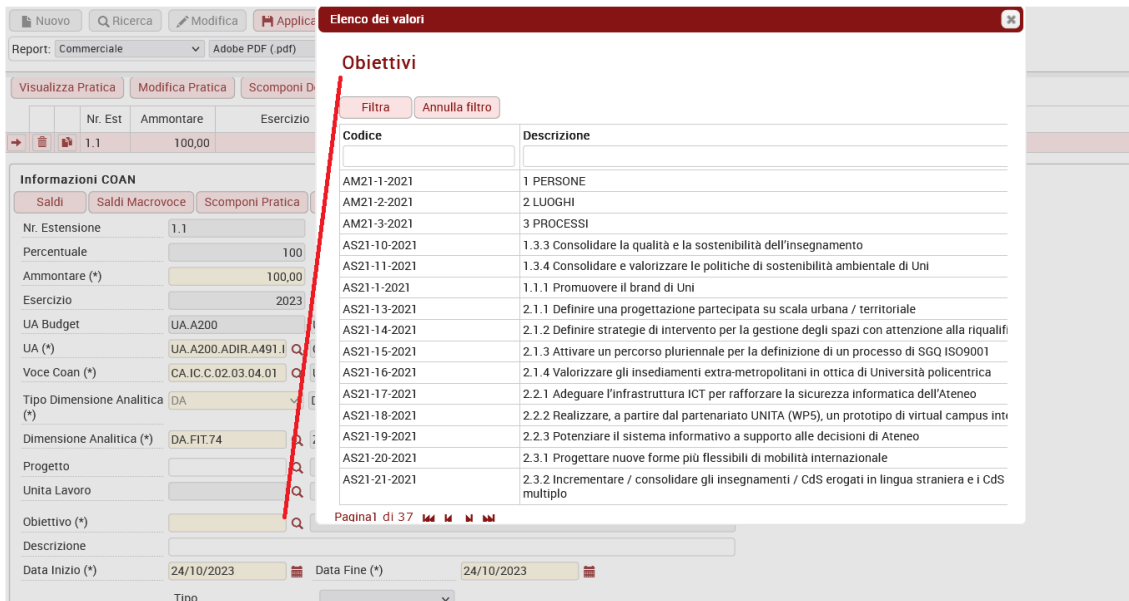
Nuovo Ricerca Modifica Applica

Report: Commerciale Adobe PDF (.pdf)

Visualizza Pratica Modifica Pratica Scomponi D

| | | | Nr. Est | Ammontare | Esercizio |
|---|---|---|---|---|---|
| | | | 1.1 | 100,00 | |

Informazioni COAN

Saldi Saldi Macrovoce Scomponi Pratica

Nr. Estensione 1.1
Percentuale 100
Ammontare (*) 100,00
Esercizio 2023
UA Budget UA.A200
UA (*) UA.A200.ADIR.A491.I
Voce Coan (*) CA.IC.C.02.03.04.01
Tipo Dimensione Analitica (*) DA
Dimensione Analitica (*) DA.FIT.74
Progetto
Unita Lavoro
Obiettivo (*)
Descrizione
Data Inizio (*) 24/10/2023 Data Fine (*) 24/10/2023
Tipo

Elenco dei valori

Obiettivi

Filtra Annulla filtro

| Codice | Descrizione |
|---|---|
| AM21-1-2021 | 1 PERSONE |
| AM21-2-2021 | 2 LUOGHI |
| AM21-3-2021 | 3 PROCESSI |
| AS21-10-2021 | 1.3.3 Consolidare la qualità e la sostenibilità dell'insegnamento |
| AS21-11-2021 | 1.3.4 Consolidare e valorizzare le politiche di sostenibilità ambientale di Uni |
| AS21-1-2021 | 1.1.1 Promuovere il brand di Uni |
| AS21-13-2021 | 2.1.1 Definire una progettazione partecipata su scala urbana / territoriale |
| AS21-14-2021 | 2.1.2 Definire strategie di intervento per la gestione degli spazi con attenzione alla riqualifi |
| AS21-15-2021 | 2.1.3 Attivare un percorso pluriennale per la definizione di un processo di SGQ ISO9001 |
| AS21-16-2021 | 2.1.4 Valorizzare gli insediamenti extra-metropolitani in ottica di Università policentrica |
| AS21-17-2021 | 2.2.1 Adeguare l'infrastruttura ICT per rafforzare la sicurezza informatica dell'Ateneo |
| AS21-18-2021 | 2.2.2 Realizzare, a partire dal partenariato UNITA (WP5), un prototipo di virtual campus int |
| AS21-19-2021 | 2.2.3 Potenziare il sistema informativo a supporto alle decisioni di Ateneo |
| AS21-20-2021 | 2.3.1 Progettare nuove forme più flessibili di mobilità internazionale |
| AS21-21-2021 | 2.3.2 Incrementare / consolidare gli insegnamenti / CdS erogati in lingua straniera e i CdS multiplo |

Pagina1 di 37